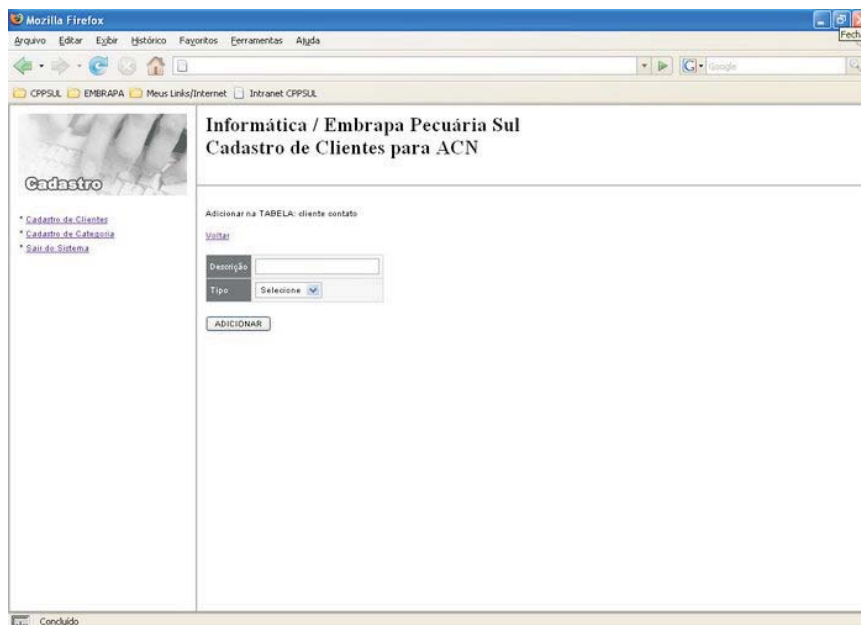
Mozilla Firefox

Fech

Arquivo Editar Exibir Histórico Favoritos Ferramentas Ajuda

Google

CPPSUL EMBRAPA Meus Links/Internet Intranet CPPSUL

Cadastro

* Cadastro de Clientes
* Cadastro de Categoria
* Sair do Sistema

Informática / Embrapa Pecuária Sul
Cadastro de Clientes para ACN

Adicionar na TABELA: cliente contato

Voltar

| Descrição | |
|---|---|
| Tipo | Selecione |

ADICIONAR

Concluído